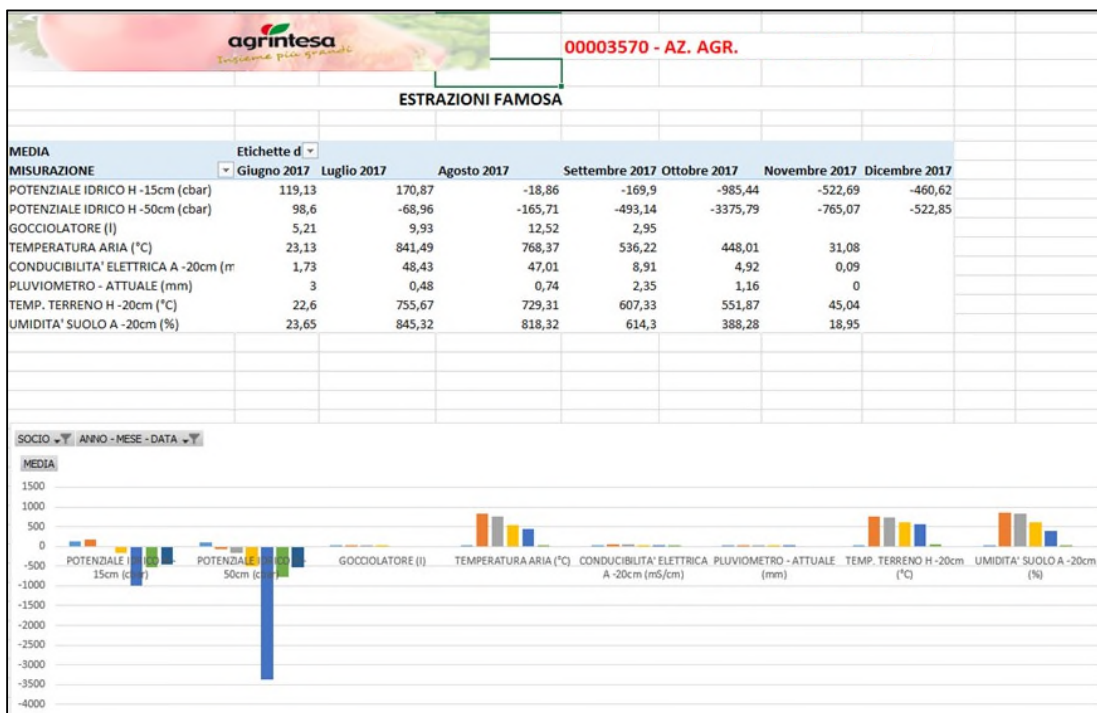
agrintesa
Insieme più grandi

00003570 - AZ. AGR.

ESTRAZIONI FAMOSA

| MEDIA | Etichette d | | | | | | |
|---|---|---|---|---|---|---|---|
| MISURAZIONE | Giugno 2017 | Luglio 2017 | Agosto 2017 | Settembre 2017 | Ottobre 2017 | Novembre 2017 | Dicembre 2017 |
| POTENZIALE IDRICO H -15cm (cbar) | 119,13 | 170,87 | -18,86 | -169,9 | -985,44 | -522,69 | -460,62 |
| POTENZIALE IDRICO H -50cm (cbar) | 98,6 | -68,96 | -165,71 | -493,14 | -3375,79 | -765,07 | -522,85 |
| GOCCIOLATORE (l) | 5,21 | 9,93 | 12,52 | 2,95 | | | |
| TEMPERATURA ARIA (°C) | 23,13 | 841,49 | 768,37 | 536,22 | 448,01 | 31,08 | |
| CONDUCIBILITA' ELETTRICA A -20cm (m | 1,73 | 48,43 | 47,01 | 8,91 | 4,92 | 0,09 | |
| PLUVIOMETRO - ATTUALE (mm) | 3 | 0,48 | 0,74 | 2,35 | 1,16 | 0 | |
| TEMP. TERRENO H -20cm (°C) | 22,6 | 755,67 | 729,31 | 607,33 | 551,87 | 45,04 | |
| UMIDITA' SUOLO A -20cm (%) | 23,65 | 845,32 | 818,32 | 614,3 | 388,28 | 18,95 | |

SOCIO ANNO - MESE - DATA

MEDIA

1500
1000
500
0
-500
-1000
-1500
-2000
-2500
-3000
-3500
-4000

POTENZIALE IDRICO H -15cm (cbar)
POTENZIALE IDRICO H -50cm (cbar)
GOCCIOLATORE (l)
TEMPERATURA ARIA (°C)
CONDUCIBILITA' ELETTRICA A -20cm (mS/cm)
PLUVIOMETRO - ATTUALE (mm)
TEMP. TERRENO H -20cm (°C)
UMIDITA' SUOLO A -20cm (%)